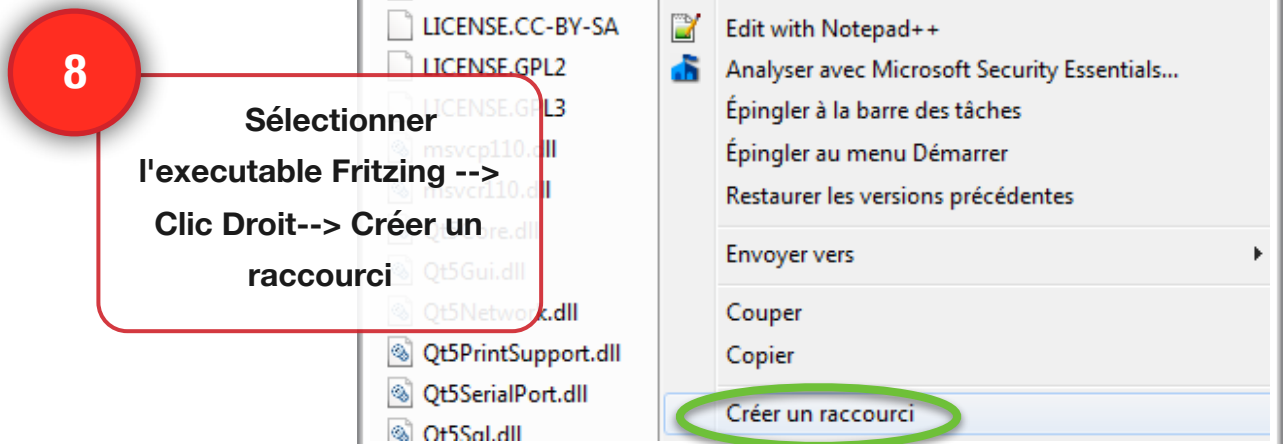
8

Sélectionner l'executable Fritzing --> Clic Droit--> Créer un raccourci

LICENSE.CC-BY-SA
LICENSE.GPL2
LICENSE.GPL3
msvcp110.dll
msvcr110.dll
Qt5Core.dll
Qt5Gui.dll
Qt5Network.dll
Qt5PrintSupport.dll
Qt5SerialPort.dll
Qt5Sql.dll

Edit with Notepad++
Analyser avec Microsoft Security Essentials...
Épingler à la barre des tâches
Épingler au menu Démarrer
Restaurer les versions précédentes
Envoyer vers
Couper
Copier
Créer un raccourci